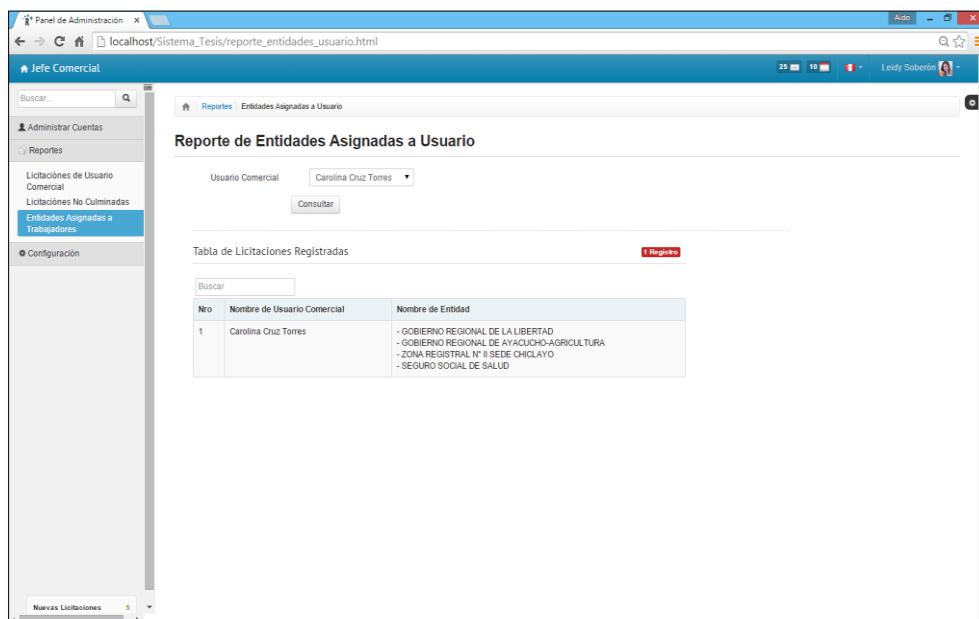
Panel de Administración ×

Aldo

localhost/Sistema_Tesis/reporte_entidades_usuario.html

Jefe Comercial

25 10 Leidy Soberón

Buscar...

Administrar Cuentas

Reportes

Licitaciónes de Usuario Comercial

Licitaciónes No Culminadas

Entidades Asignadas a Trabajadores

Configuración

Nuevas Licitaciones 5

Reportes Entidades Asignadas a Usuario

Reporte de Entidades Asignadas a Usuario

Usuario Comercial Carolina Cruz Torres

Consultar

Tabla de Licitaciones Registradas 1 Registro

Buscar

| Nro | Nombre de Usuario Comercial | Nombre de Entidad |
|---|---|---|
| 1 | Carolina Cruz Torres | - GOBIERNO REGIONAL DE LA LIBERTAD<br>- GOBIERNO REGIONAL DE AYACUCHO-AGRICULTURA<br>- ZONA REGISTRAL N° II SEDE CHICLAYO<br>- SEGURO SOCIAL DE SALUD |